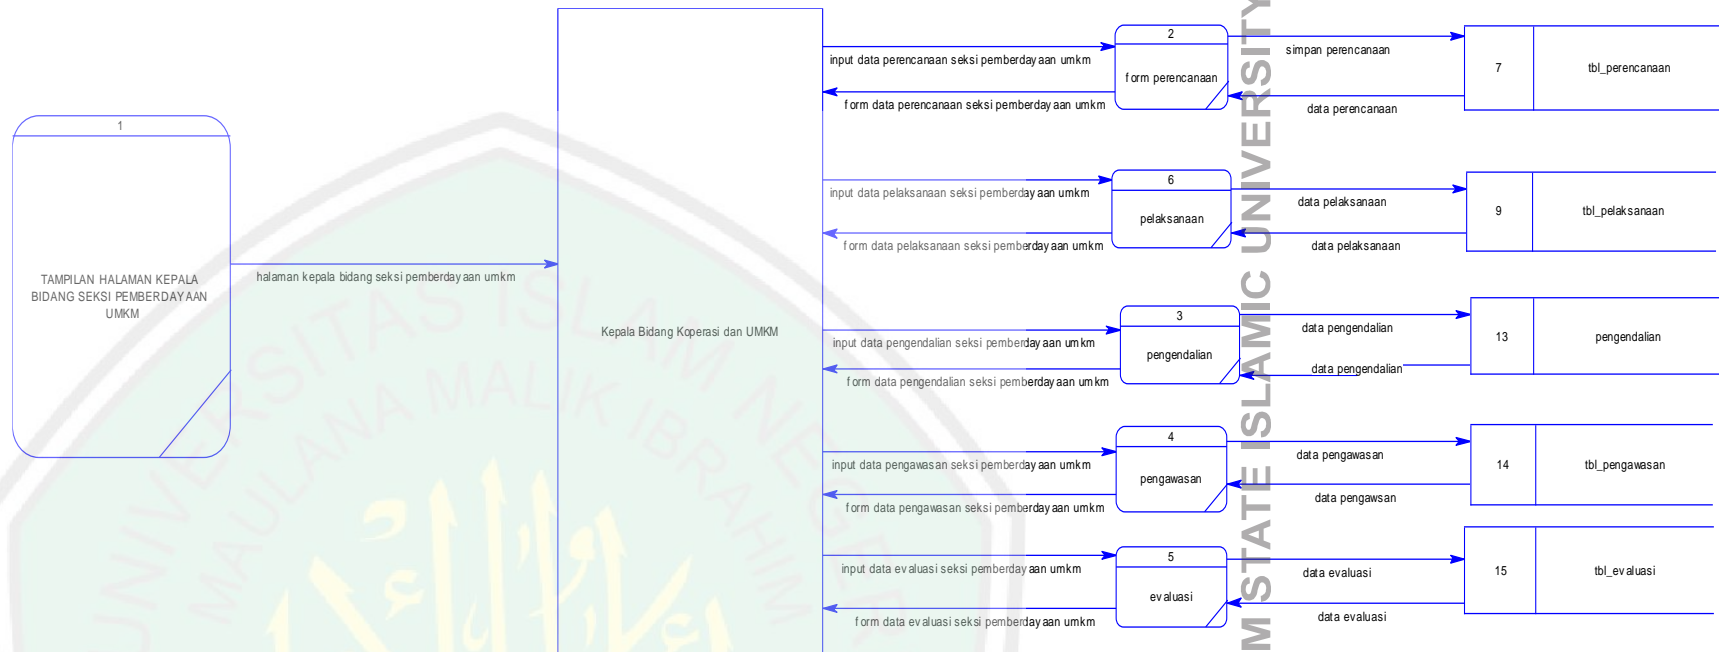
1

TAMPILAN HALAMAN KEPALA BIDANG SEKSI PEMBERDAYAAN UMKM

halaman kepala bidang seksi pemberdayaan umkm

Kepala Bidang Koperasi dan UMKM

input data perencanaan seksi pemberdayaan umkm

form data perencanaan seksi pemberdayaan umkm

2

form perencanaan

simpan perencanaan

data perencanaan

7

tbl_perencanaan

input data pelaksanaan seksi pemberdayaan umkm

form data pelaksanaan seksi pemberdayaan umkm

6

pelaksanaan

data pelaksanaan

data pelaksanaan

9

tbl_pelaksanaan

input data pengendalian seksi pemberdayaan umkm

form data pengendalian seksi pemberdayaan umkm

3

pengendalian

data pengendalian

data pengendalian

13

pengendalian

input data pengawasan seksi pemberdayaan umkm

form data pengawasan seksi pemberdayaan umkm

4

pengawasan

data pengawasan

data pengawsan

14

tbl_pengawasan

input data evaluasi seksi pemberdayaan umkm

form data evaluasi seksi pemberdayaan umkm

5

evaluasi

data evaluasi

data evaluasi

15

tbl_evaluasi

MSTATE ISLAMIC UNIVERSITY

UNIVERSITAS ISLAM NEGERI MAULANA MALIK IBRAHIM